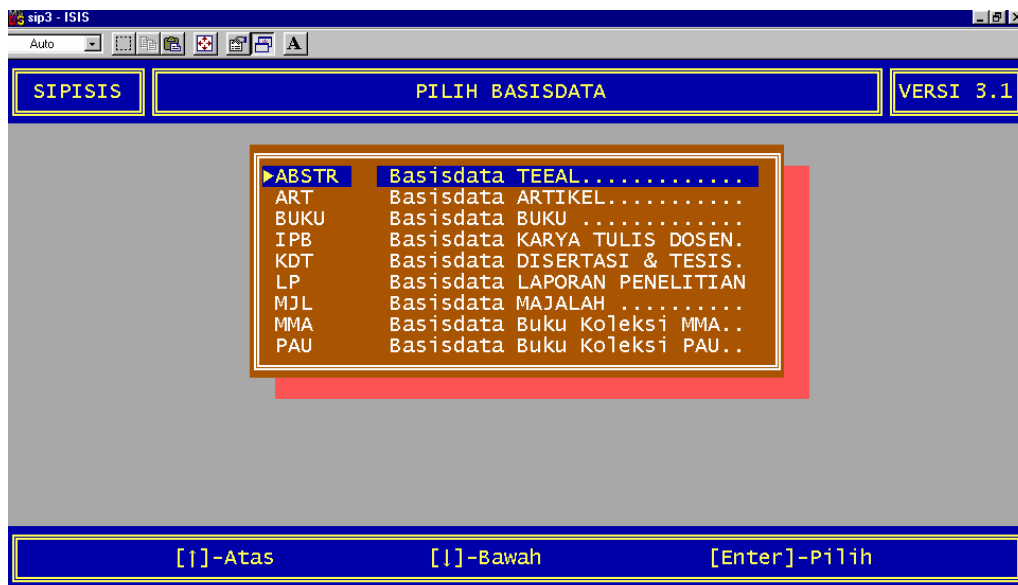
sip3 - ISIS

Auto

A

SIPISIS

PILIH BASISDATA

VERSI 3.1

►ABSTR Basisdata TEEAL.............
ART Basisdata ARTIKEL..........
BUKU Basisdata BUKU ............
IPB Basisdata KARYA TULIS DOSEN.
KDT Basisdata DISERTASI & TESIS.
LP Basisdata LAPORAN PENELITIAN
MJL Basisdata MAJALAH ..........
MMA Basisdata Buku Koleksi MMA..
PAU Basisdata Buku Koleksi PAU..

[↑]-Atas [↓]-Bawah [Enter]-Pilih